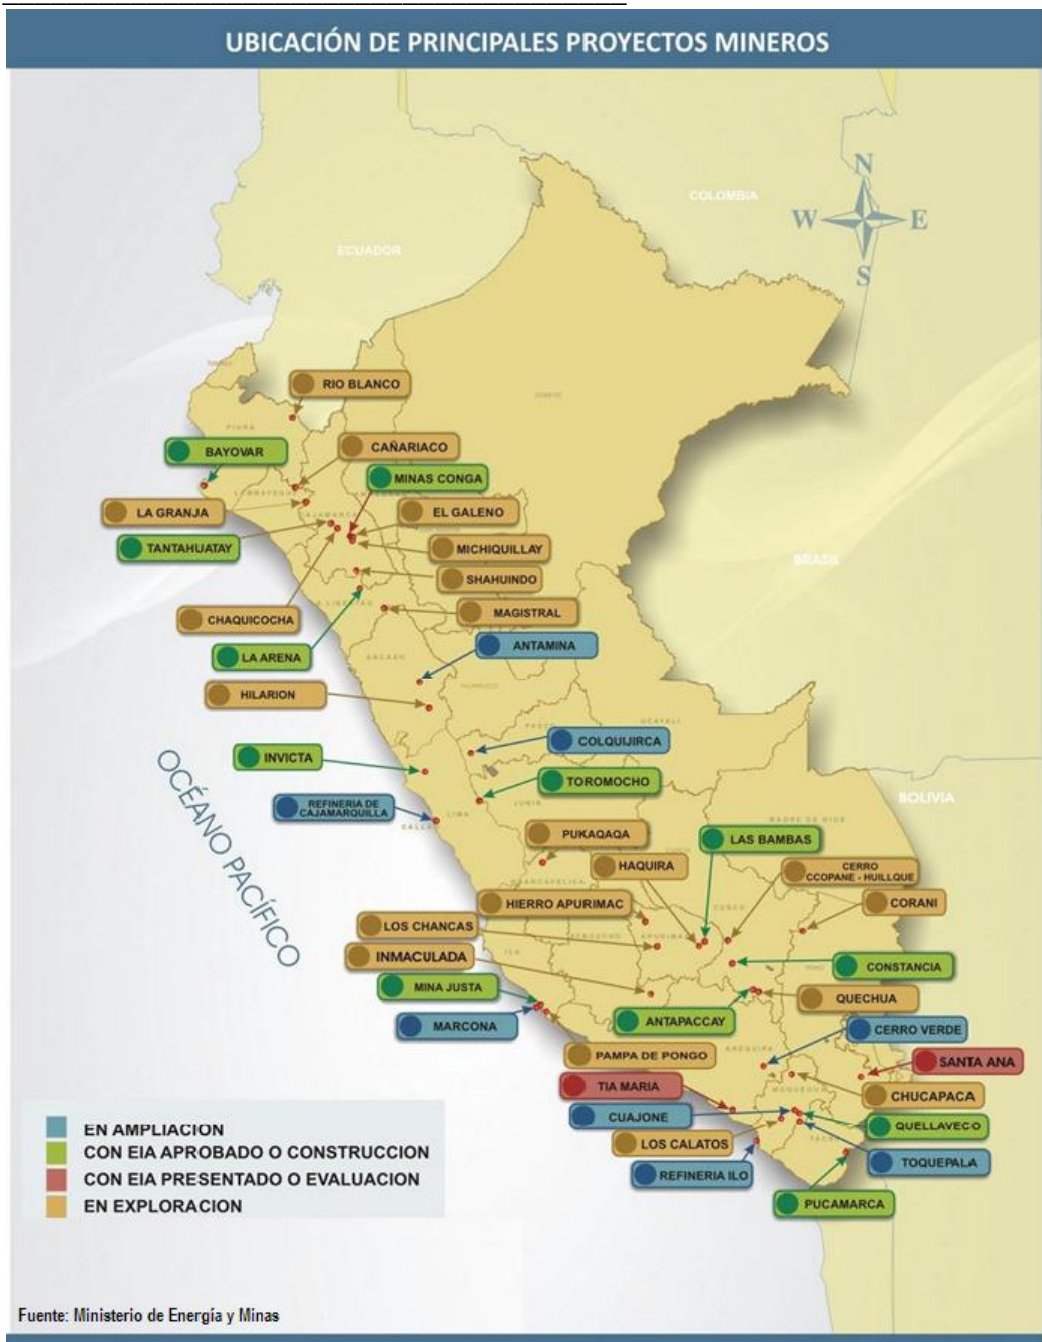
UBICACIÓN DE PRINCIPALES PROYECTOS MINEROS

COLOMBIA
ECUADOR
BRASIL
BOLIVIA
N
W
E
S

OCÉANO PACÍFICO

RIO BLANCO
BAYOVAR
CAÑARIACO
MINAS CONGA
LA GRANJA
EL GALENO
TANTAHUATAY
MICHIQUILLAY
SHAHUINDO
CHAQUICOCHA
MAGISTRAL
ANTAMINA
LA ARENA
HILARION
COLQUIJIRCA
INVICTA
TOROMOCHO
REFINERIA DE CAJAMARQUILLA
PUKAQAQA
LAS BAMBAS
HAQUIRA
CERRO CCOPANE - HUILLQUE
HIERRO APURIMAC
CORANI
LOS CHANCAS
INMACULADA
CONSTANCIA
MINA JUSTA
QUECHUA
MARCONA
ANTAPACCAY
CERRO VERDE
PAMPA DE PONGO
SANTA ANA
TIA MARIA
CHUCAPACA
CUAJONE
QUELLAVECO
LOS CALATOS
TOQUEPALA
REFINERIA ILO
PUCAMARCA

EN AMPLIACION
CON EIA APROBADO O CONSTRUCCION
CON EIA PRESENTADO O EVALUACION
EN EXPLORACION

Fuente: Ministerio de Energía y Minas